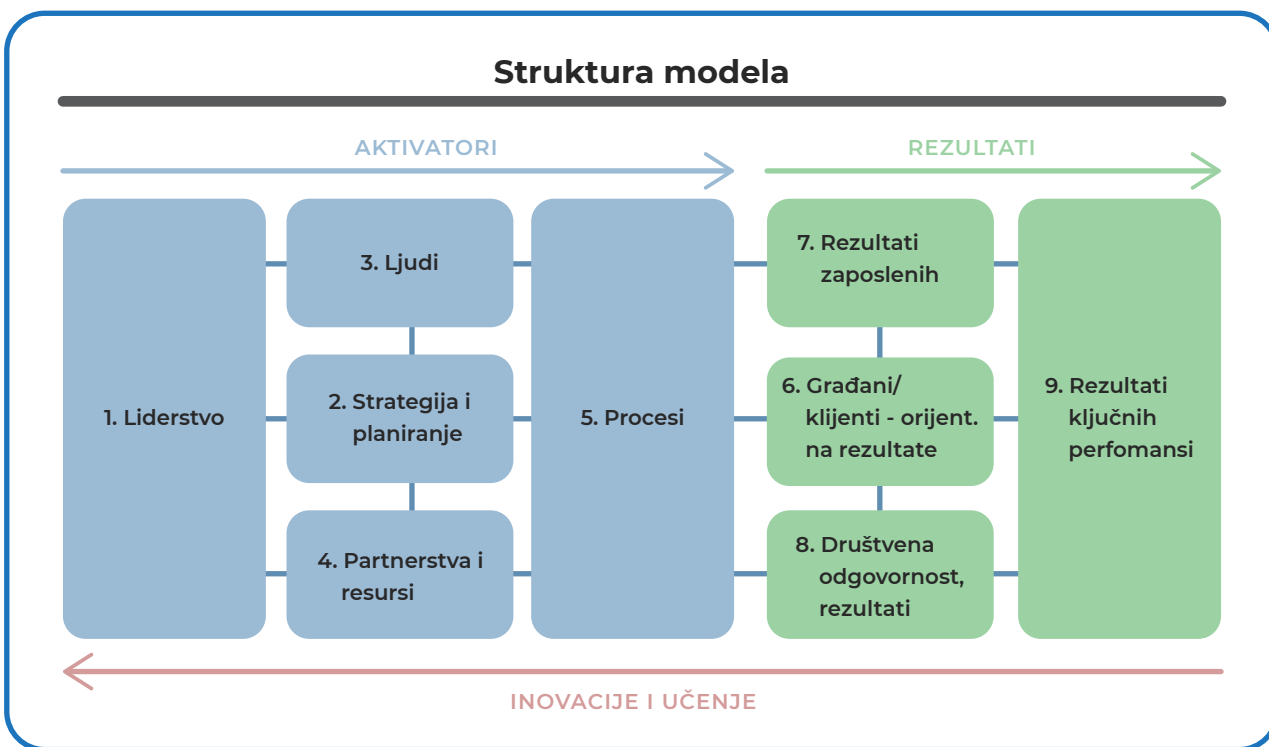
Struktura modela

AKTIVATORI

REZULTATI

1. Liderstvo

3. Ljudi

2. Strategija i planiranje

4. Partnerstva i resursi

5. Procesi

7. Rezultati zaposlenih

6. Građani/ klijenti - orijent. na rezultate

8. Društvena odgovornost, rezultati

9. Rezultati ključnih perfomansi

INOVACIJE I UČENJE